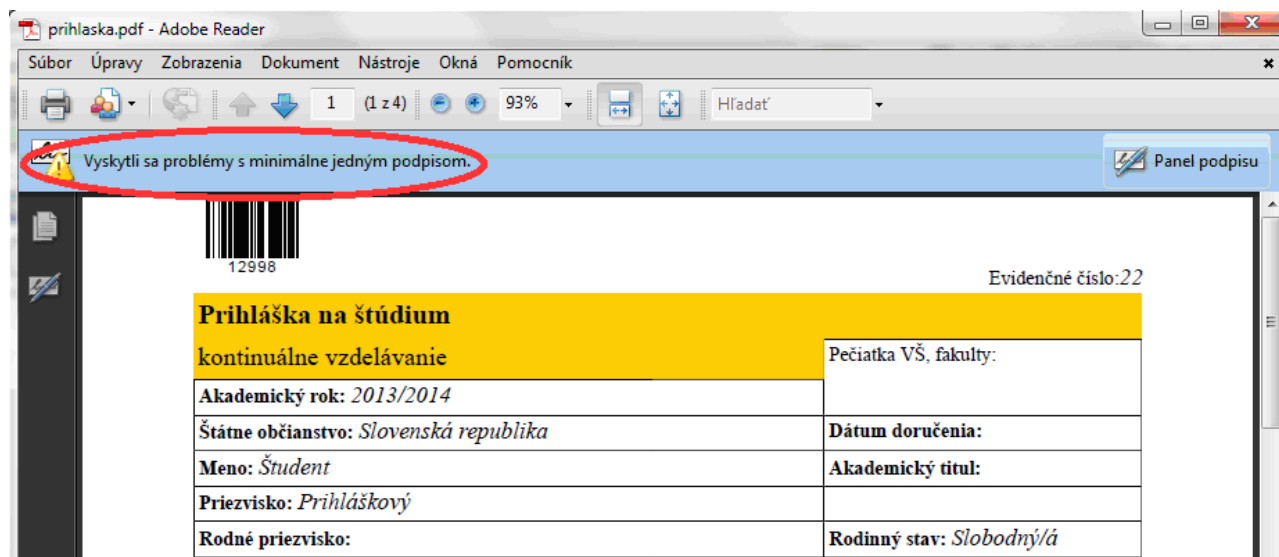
prihlaska.pdf - Adobe Reader

Súbor Úpravy Zobrazenia Dokument Nástroje Okná Pomocník

1 (1 z 4) 93% Hľadať

Vyskytli sa problémy s minimálne jedným podpisom.

Panel podpisu

12998

Evidenčné číslo:22

| Prihláška na štúdium | |
|---|---|
| kontinuálne vzdelávanie | Pečiatka VŠ, fakulty: |
| Akademický rok: 2013/2014 | |
| Štátne občianstvo: Slovenská republika | Dátum doručenia: |
| Meno: Študent | Akademický titul: |
| Priezvisko: Prihláškový | |
| Rodné priezvisko: | Rodinný stav: Slobodný/á |